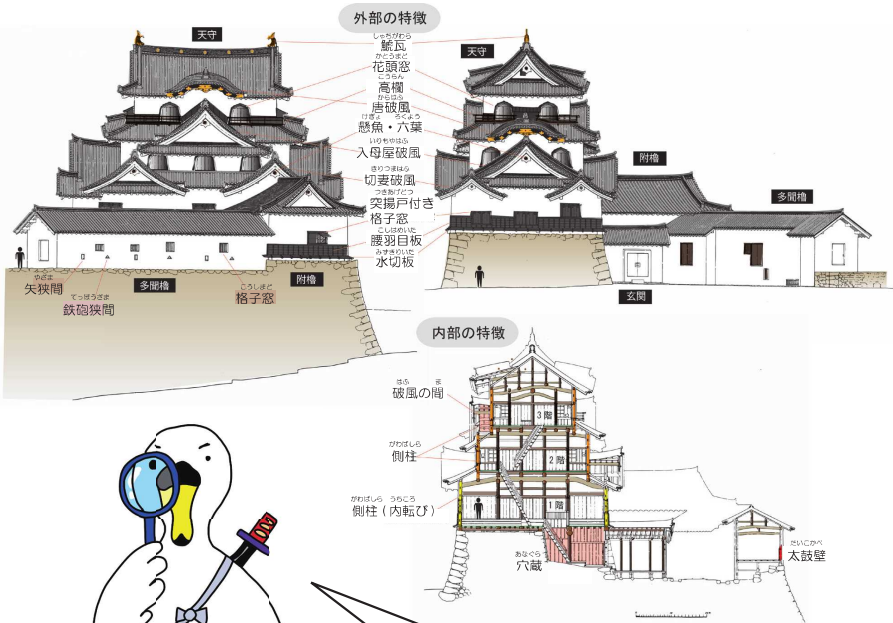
外部の特徴

天守

しゃちがわら
鯱瓦
かとうまど
花頭窓
こうらん
高欄
からはふ
唐破風
げぎょ　ろくよう
懸魚・六葉
いりもやはふ
入母屋破風
きりづまはふ
切妻破風
つきあげどつ
突揚戸付き
格子窓
こしばめいた
腰羽目板
みずきりいた
水切板

天守

附櫓

多聞櫓

やざま
矢狭間
てっぽうざま
鉄砲狭間

多聞櫓

附櫓

こうしまど
格子窓

玄関

内部の特徴

はふ　ま
破風の間

がわばしら
側柱

がわばしら　うちころ
側柱（内転び）

3階

2階

1階

あなぐら
穴蔵

たいこかべ
太鼓壁